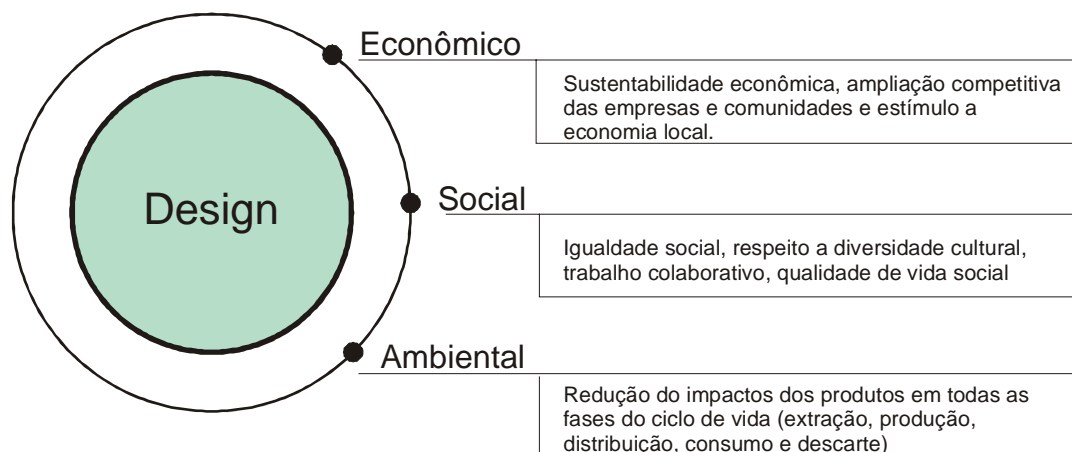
Design

Econômico

Sustentabilidade econômica, ampliação competitiva das empresas e comunidades e estímulo a economia local.

Social

Igualdade social, respeito a diversidade cultural, trabalho colaborativo, qualidade de vida social

Ambiental

Redução do impactos dos produtos em todas as fases do ciclo de vida (extração, produção, distribuição, consumo e descarte)